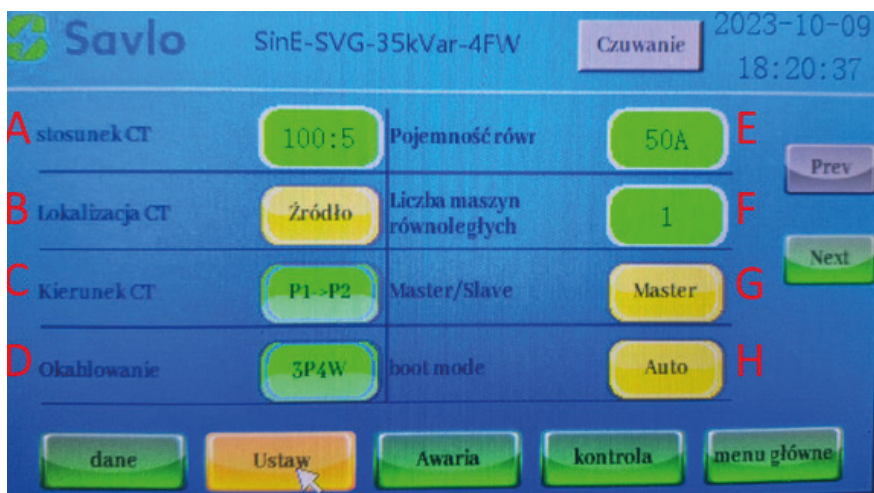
Savlo SinE-SVG-35kVar-4FW Czuwanie 2023-10-09 18:20:37

A stosunek CT 100:5

B Lokalizacja CT Źródło

C Kierunek CT P1->P2

D Okablowanie 3P4W

Pojemność równ 50A E

Liczba maszyn równoległych 1 F

Master/Slave Master G

boot mode Auto H

Prev

Next

dane Ustaw Awaria kontrola menu główne